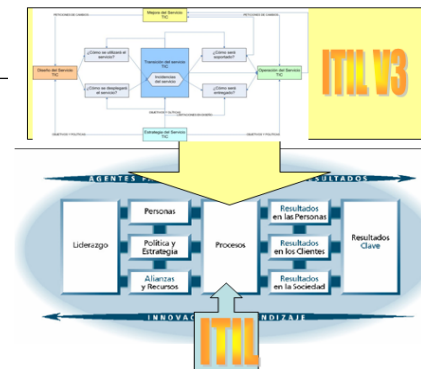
Mejora del Servicio TIC

PETICIONES DE CAMBIOS

PETICIONES DE CAMBIOS

Diseño del Servicio TIC

¿Cómo se utilizará el servicio?

¿Cómo se desplegará el servicio?

Transición del Servicio TIC

Incidencias del servicio

¿Cómo será soportado?

¿Cómo será entregado?

Operación del Servicio TIC

OBJETIVOS Y POLÍTICAS

OBJETIVOS Y POLÍTICAS

Estrategia del Servicio TIC

ITIL V3

AGENTES F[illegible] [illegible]SULTADOS

Liderazgo

Personas

Política y Estrategia

Alianzas y Recursos

Procesos

Resultados en las Personas

Resultados en los Clientes

Resultados en la Sociedad

Resultados Clave

INNOVAC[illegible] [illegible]NDIZAJE

ITIL